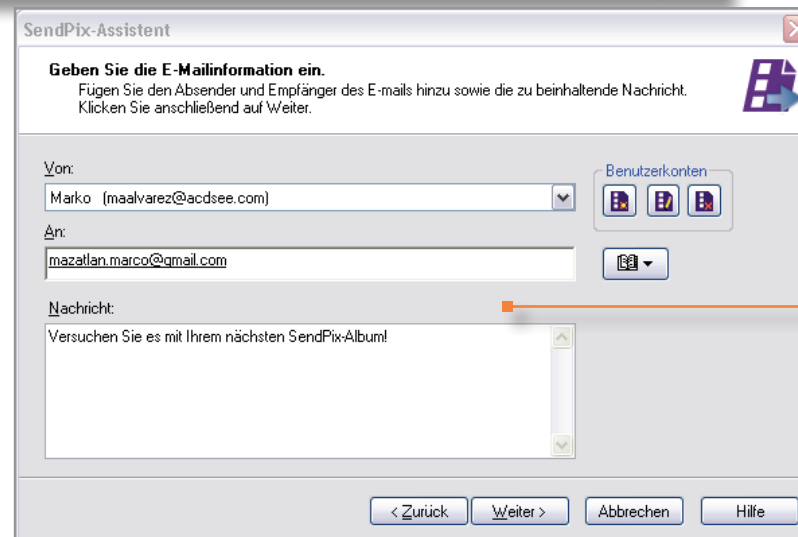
SendPix-Assistent

Geben Sie die E-Mailinformation ein.
Fügen Sie den Absender und Empfänger des E-mails hinzu sowie die zu beinhaltende Nachricht. Klicken Sie anschließend auf Weiter.

Von:
Marko (maalvarez@acdsee.com)

Benutzerkonten

An:
mazatlan.marco@gmail.com

Nachricht:
Versuchen Sie es mit Ihrem nächsten SendPix-Album!

< Zurück
Weiter >
Abbrechen
Hilfe